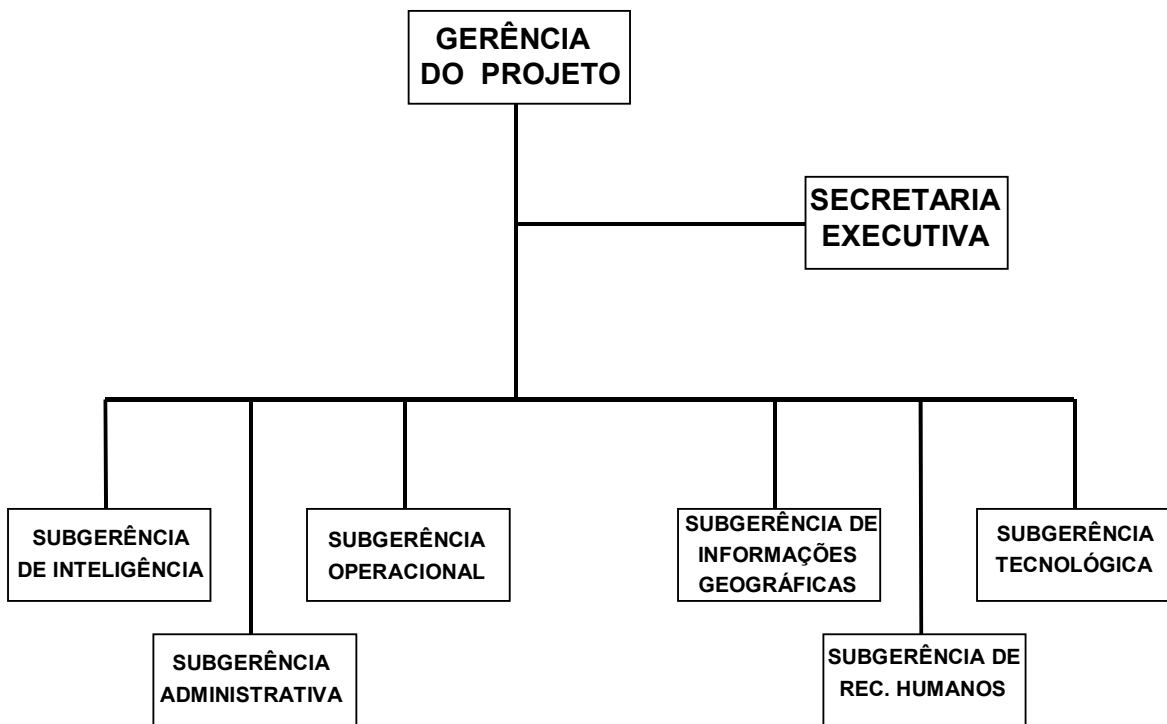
GERÊNCIA DO PROJETO

SECRETARIA EXECUTIVA

SUBGERÊNCIA DE INTELIGÊNCIA

SUBGERÊNCIA ADMINISTRATIVA

SUBGERÊNCIA OPERACIONAL

SUBGERÊNCIA DE INFORMAÇÕES GEOGRÁFICAS

SUBGERÊNCIA DE REC. HUMANOS

SUBGERÊNCIA TECNOLÓGICA